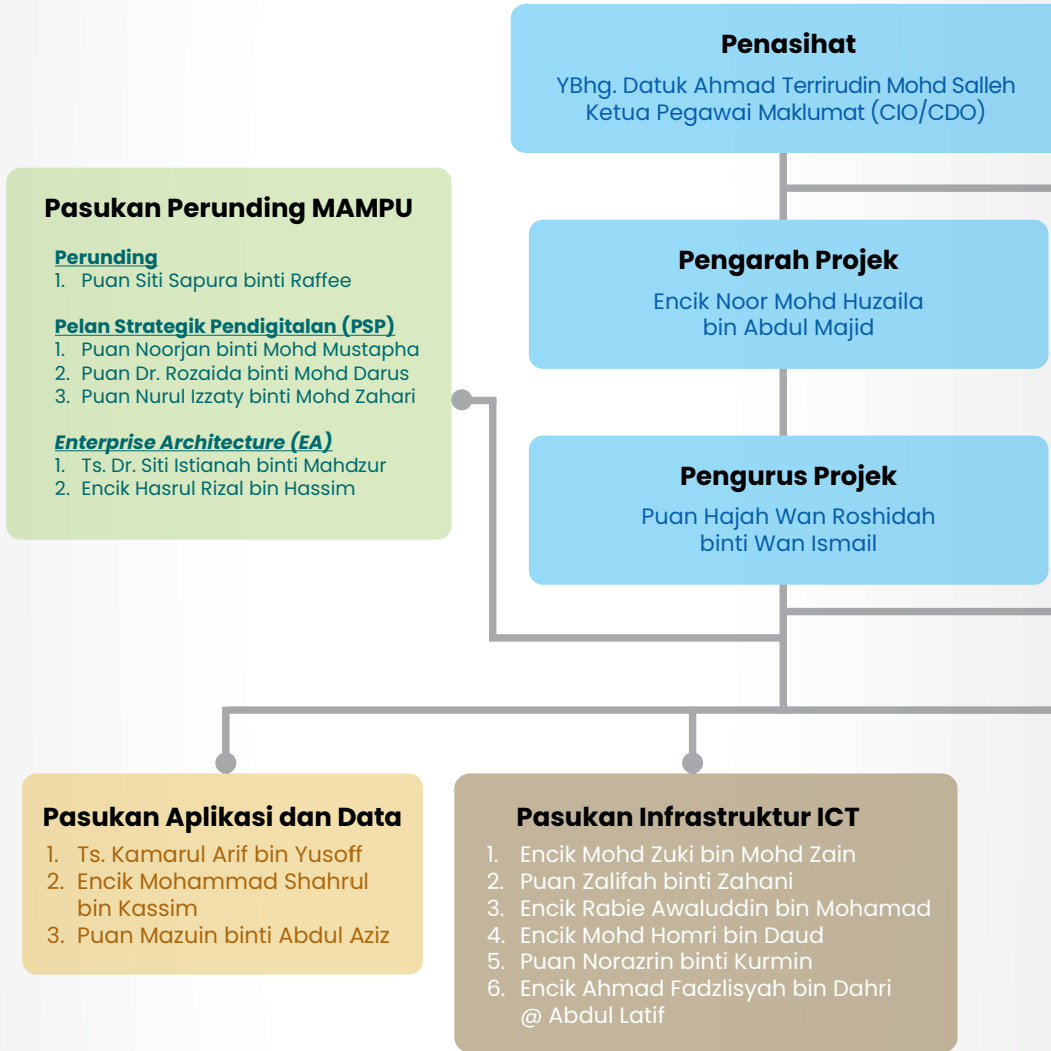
Penasihat
YBhg. Datuk Ahmad Terrirudin Mohd Salleh
Ketua Pegawai Maklumat (CIO/CDO)

Pasukan Perunding MAMPU

Perunding
1. Puan Siti Sapura binti Raffee

Pelan Strategik Pendigitalan (PSP)
1. Puan Noorjan binti Mohd Mustapha
2. Puan Dr. Rozaida binti Mohd Darus
3. Puan Nurul Izzaty binti Mohd Zahari

Enterprise Architecture (EA)
1. Ts. Dr. Siti Istianah binti Mahdzur
2. Encik Hasrul Rizal bin Hassim

Pengarah Projek
Encik Noor Mohd Huzaila bin Abdul Majid

Pengurus Projek
Puan Hajah Wan Roshidah binti Wan Ismail

Pasukan Aplikasi dan Data
1. Ts. Kamarul Arif bin Yusoff
2. Encik Mohammad Shahrul bin Kassim
3. Puan Mazuin binti Abdul Aziz

Pasukan Infrastruktur ICT
1. Encik Mohd Zuki bin Mohd Zain
2. Puan Zalifah binti Zahani
3. Encik Rabie Awaluddin bin Mohamad
4. Encik Mohd Homri bin Daud
5. Puan Norazrin binti Kurmin
6. Encik Ahmad Fadzlisyah bin Dahri @ Abdul Latif